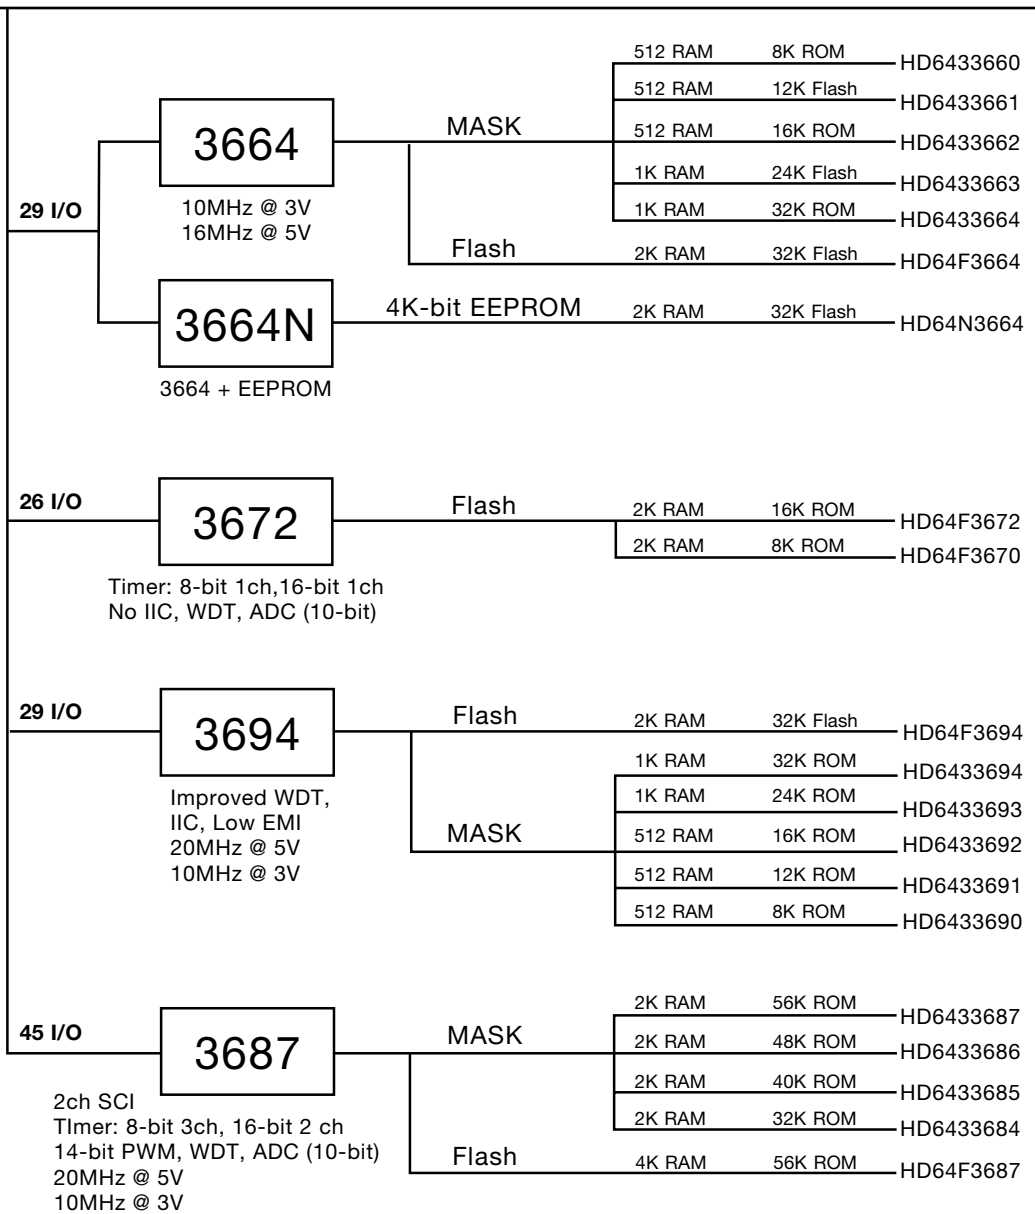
29 I/O

3664

10MHz @ 3V
16MHz @ 5V

MASK

512 RAM 8K ROM HD6433660
512 RAM 12K Flash HD6433661
512 RAM 16K ROM HD6433662
1K RAM 24K Flash HD6433663
1K RAM 32K ROM HD6433664

Flash

2K RAM 32K Flash HD64F3664

3664N

3664 + EEPROM

4K-bit EEPROM

2K RAM 32K Flash HD64N3664

26 I/O

3672

Timer: 8-bit 1ch,16-bit 1ch
No IIC, WDT, ADC (10-bit)

Flash

2K RAM 16K ROM HD64F3672
2K RAM 8K ROM HD64F3670

29 I/O

3694

Improved WDT,
IIC, Low EMI
20MHz @ 5V
10MHz @ 3V

Flash

2K RAM 32K Flash HD64F3694

MASK

1K RAM 32K ROM HD6433694
1K RAM 24K ROM HD6433693
512 RAM 16K ROM HD6433692
512 RAM 12K ROM HD6433691
512 RAM 8K ROM HD6433690

45 I/O

3687

2ch SCI
TImer: 8-bit 3ch, 16-bit 2 ch
14-bit PWM, WDT, ADC (10-bit)
20MHz @ 5V
10MHz @ 3V

MASK

2K RAM 56K ROM HD6433687
2K RAM 48K ROM HD6433686
2K RAM 40K ROM HD6433685
2K RAM 32K ROM HD6433684

Flash

4K RAM 56K ROM HD64F3687